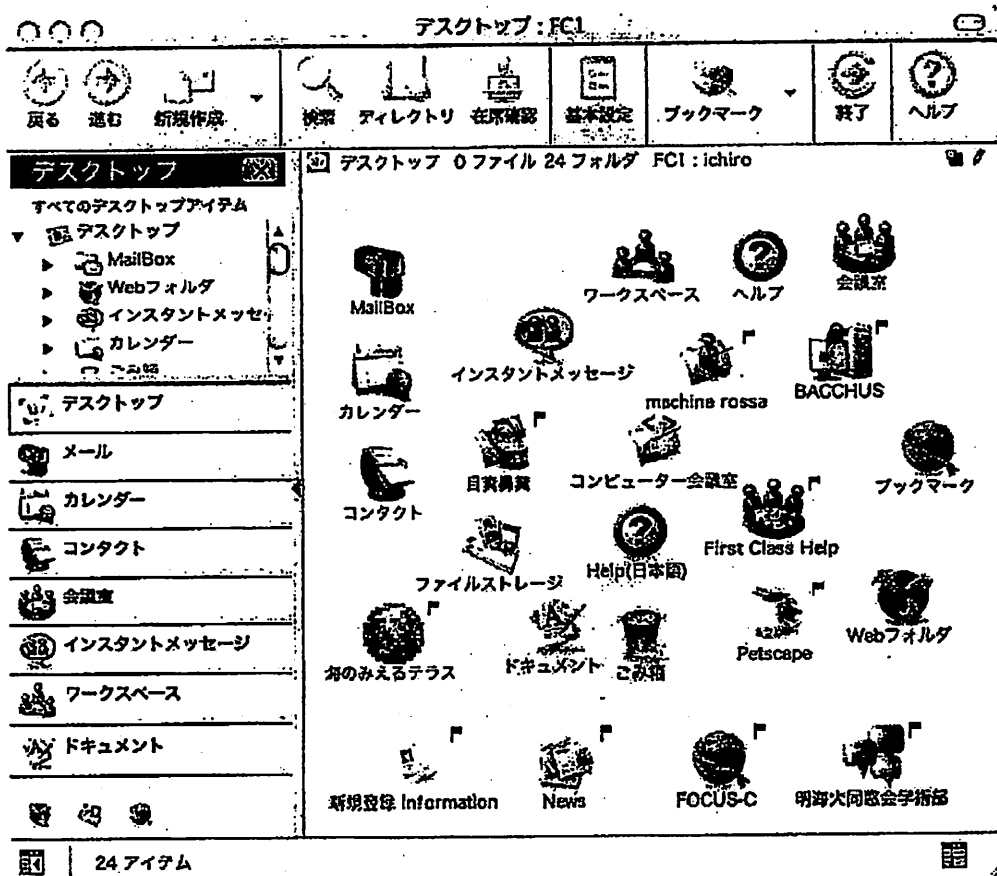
デスクトップ : FC1

戻る 進む 新規作成 検索 ディレクトリ 在席確認 基本設定 ブックマーク 終了 ヘルプ

デスクトップ

すべてのデスクトップアイテム
デスクトップ
MailBox
Webフォルダ
インスタントメッセ
カレンダー
ごみ箱

デスクトップ
メール
カレンダー
コンタクト
会議室
インスタントメッセージ
ワークスペース
ドキュメント

デスクトップ 0 ファイル 24 フォルダ FC1 : ichiro

MailBox
ワークスペース
ヘルプ
会議室
インスタントメッセージ
カレンダー
machina rossa
BACCHUS
自費異質
コンピューター会議室
ブックマーク
コンタクト
First Class Help
ファイルストレージ
Help(日本語)
Petscape
Webフォルダ
海のみえるテラス
ドキュメント
ごみ箱
新規登録 Information
News
FOCUS-C
明海大同窓会学術部

24 アイテム